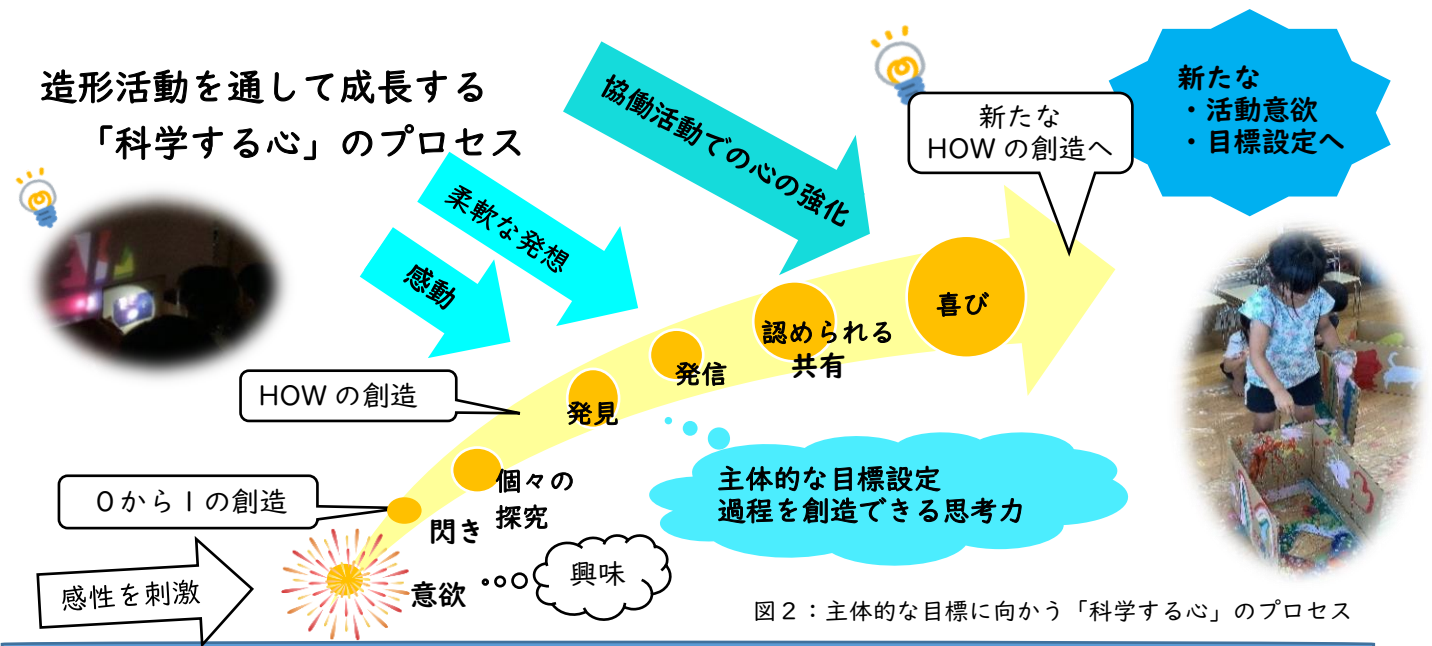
造形活動を通して成長する
「科学する心」のプロセス

協働活動での心の強化

柔軟な発想

感動

新たな
HOW の創造へ

新たな
・活動意欲
・目標設定へ

喜び

認められる
共有

発信

発見

HOW の創造

個々の
探究

0から1の創造

閃き

主体的な目標設定
過程を創造できる思考力

感性を刺激

意欲

興味

図２：主体的な目標に向かう「科学する心」のプロセス